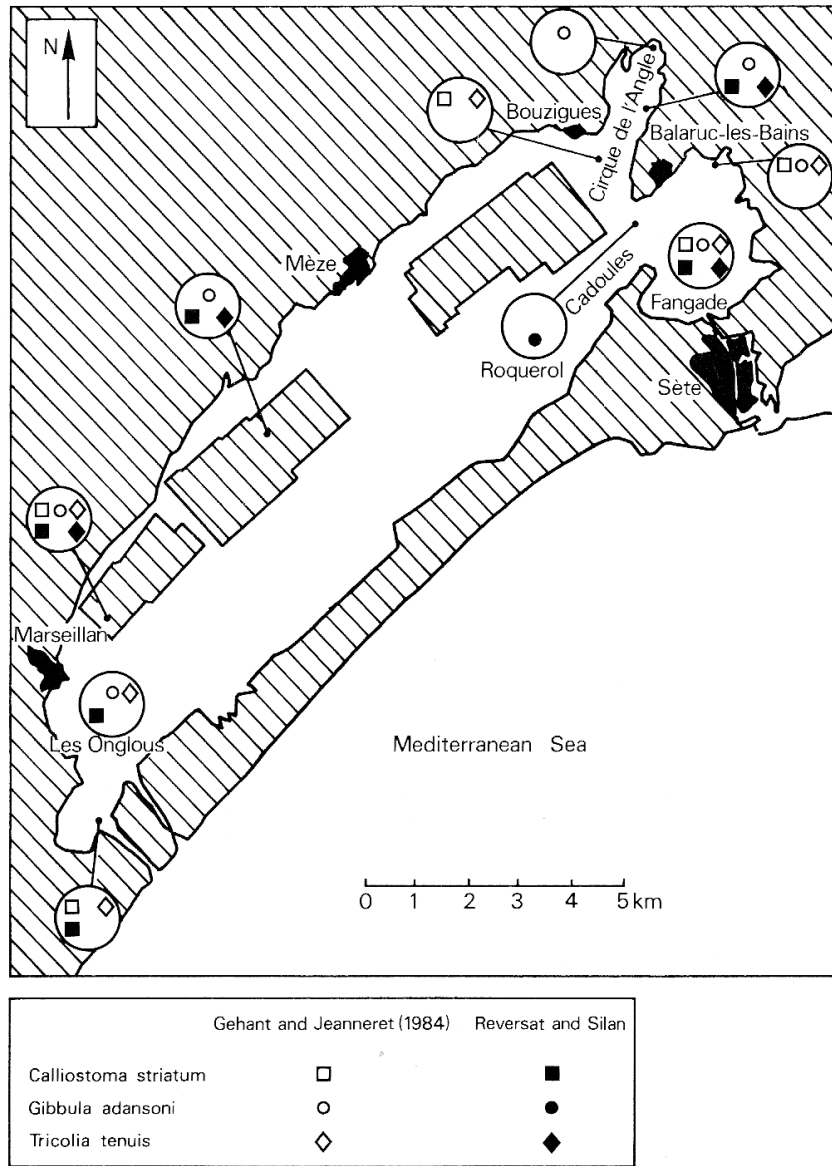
N

Bouzigues

Cirque de l'Angle

Balaruc-les-Bains

Mèze

Cadoules

Fangade

Roquerol

Sète

Marseillan

Les Onglous

Mediterranean Sea

0 1 2 3 4 5 km

| | Gehant and Jeanneret (1984) | Reversat and Silan |
|---|---|---|
| Calliostoma striatum | □ | ■ |
| Gibbula adansoni | ○ | ● |
| Tricolia tenuis | ◇ | ◆ |